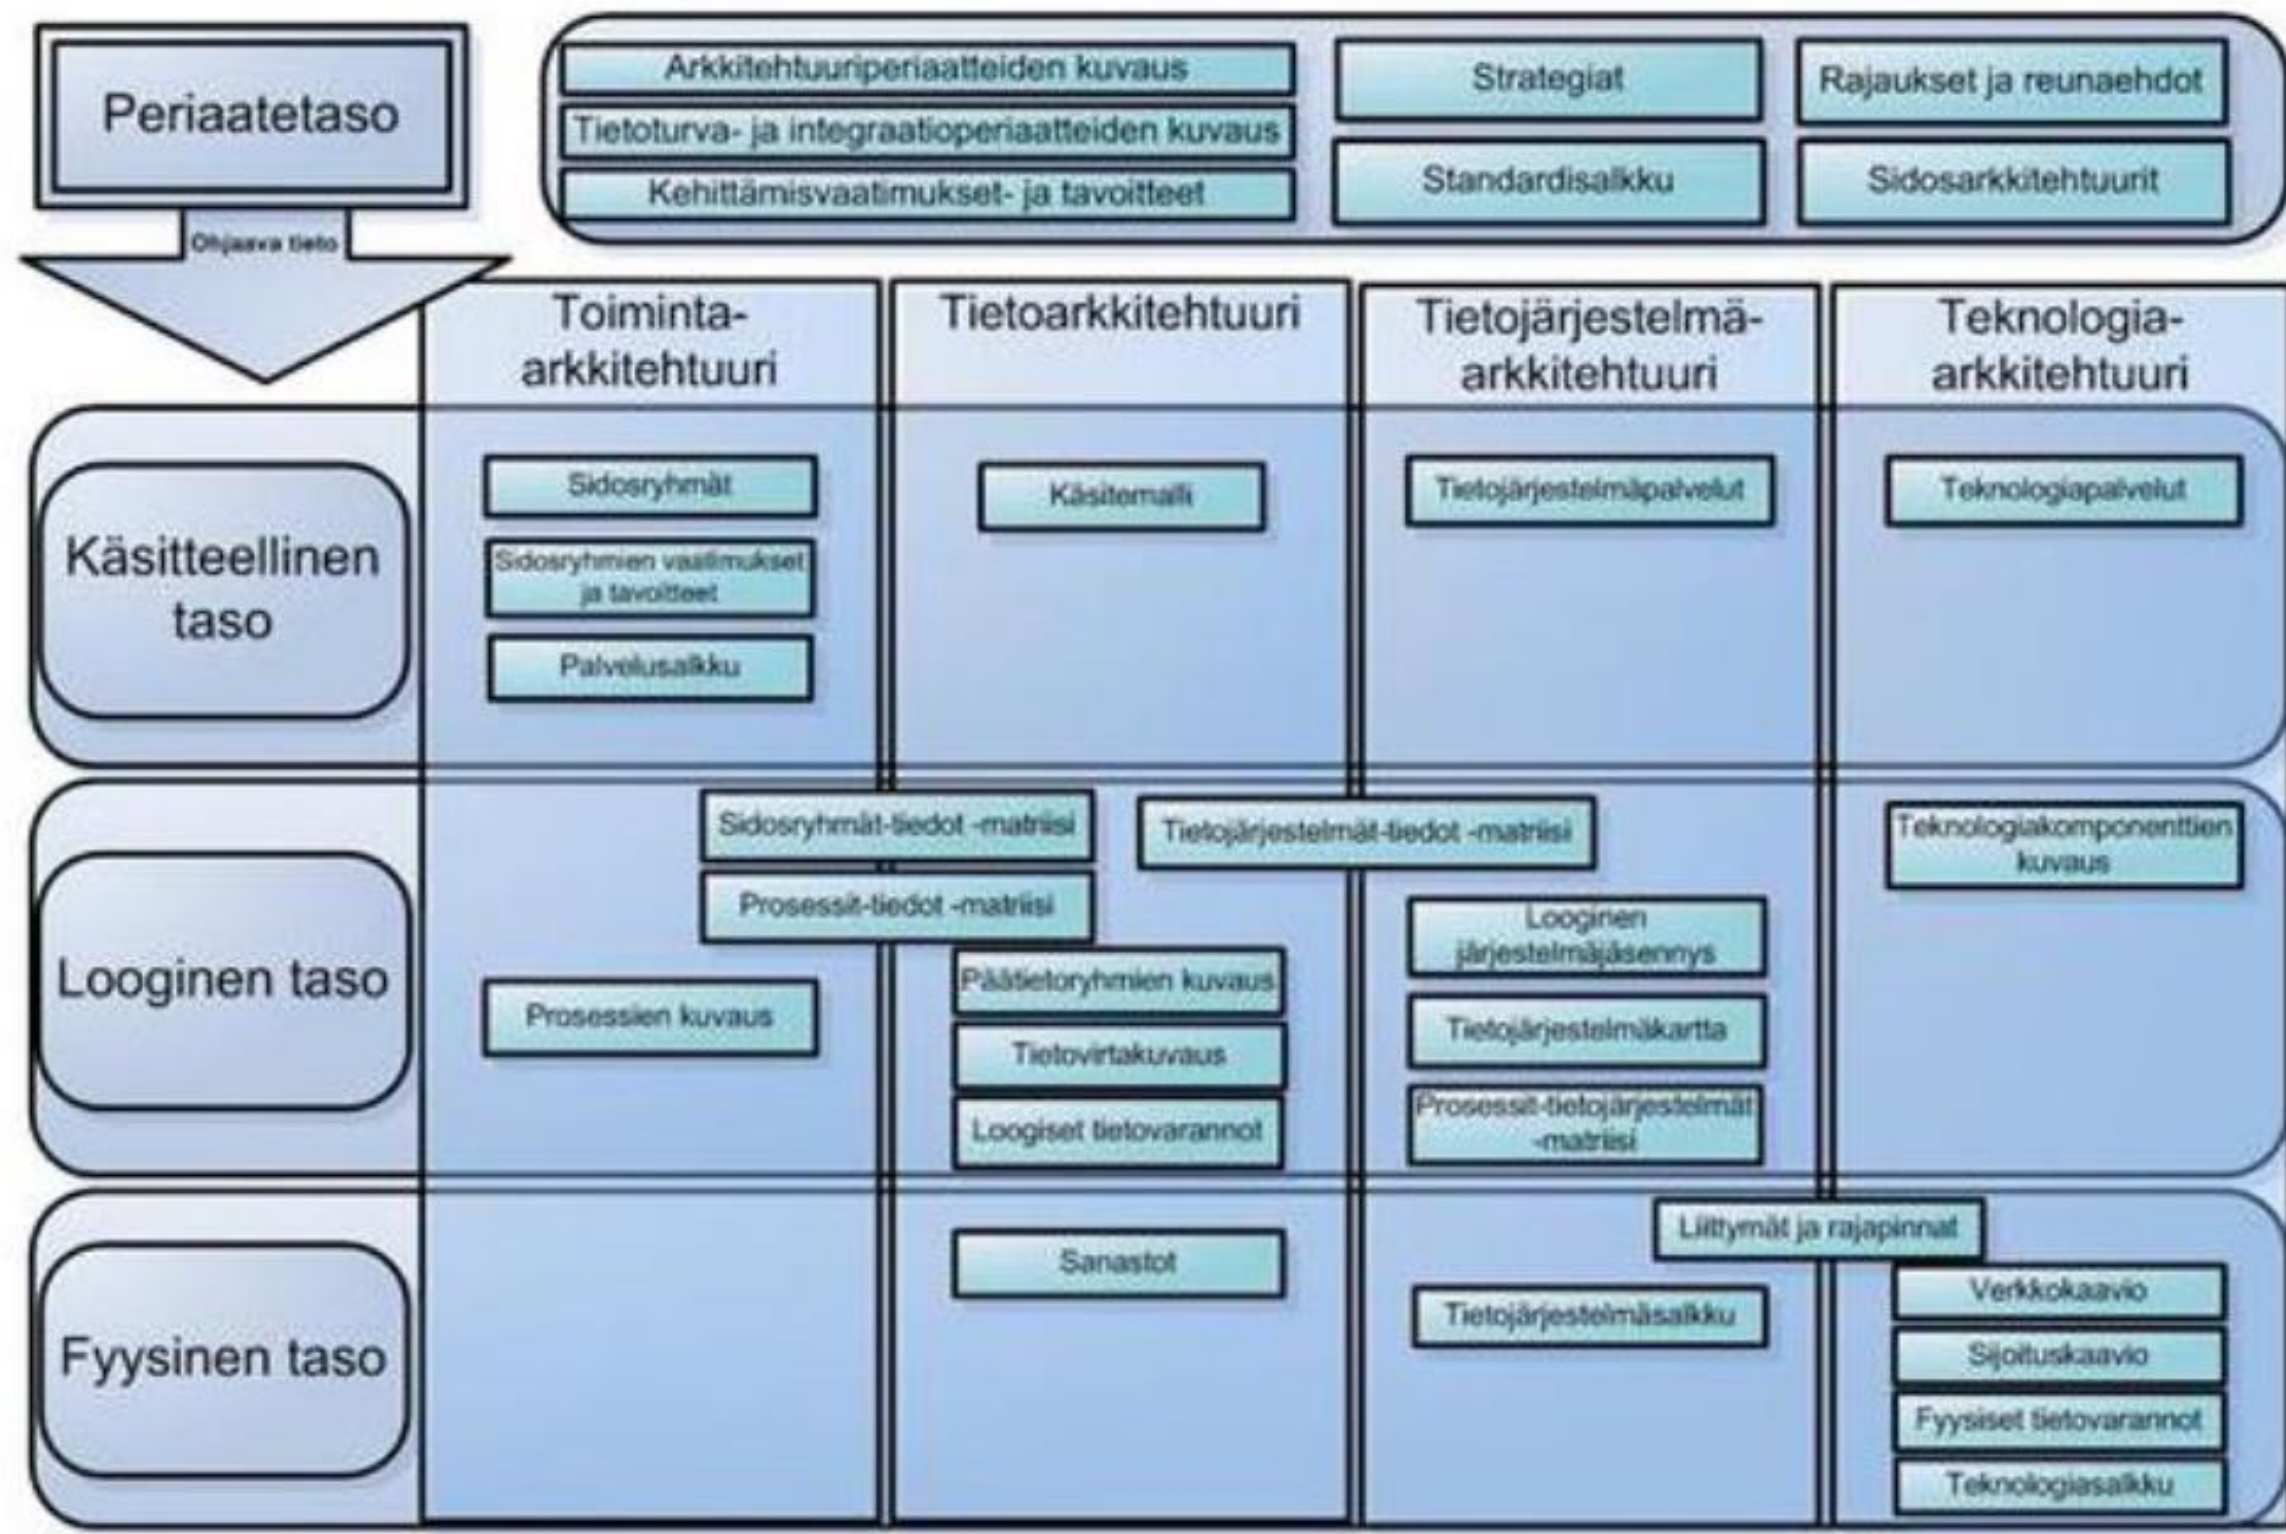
Periaatetaso

Arkkitehtuuriperiaatteiden kuvaus
Tietoturva- ja integraatioperiaatteiden kuvaus
Kehittämisvaatimukset- ja tavoitteet

Strategiat
Standardisalkku

Rajaukset ja reunaehdot
Sidosarkkitehtuurit

Ohjaava tieto

Toiminta-arkkitehtuuri
Tietoarkkitehtuuri
Tietojärjestelmä-arkkitehtuuri
Teknologia-arkkitehtuuri

Käsitteellinen taso

Sidosryhmät
Sidosryhmien vaatimukset ja tavoitteet
Palvelusalkku

Käsitemalli

Tietojärjestelmäpalvelut

Teknologiapalvelut

Looginen taso

Sidosryhmät-tiedot -matriisi
Prosessit-tiedot -matriisi
Prosessien kuvaus

Tietojärjestelmät-tiedot -matriisi
Päätietoryhmien kuvaus
Tietovirtakuvaus
Loogiset tietovarannot

Looginen järjestelmäjäsennys
Tietojärjestelmäkartta
Prosessit-tietojärjestelmät -matriisi

Teknologiakomponenttien kuvaus

Fyysinen taso

Sanastot

Liittymät ja rajapinnat
Tietojärjestelmäsalkku

Verkkokaavio
Sijoituskaavio
Fyysiset tietovarannot
Teknologiasalkku